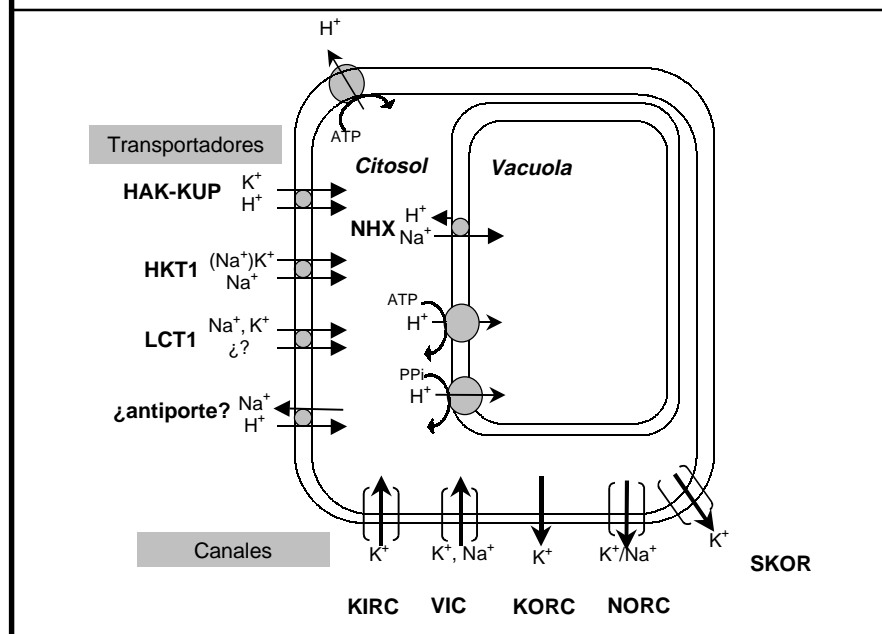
$H^+$

ATP

Transportadores

Citosol

Vacuola

HAK-KUP $K^+$ $H^+$

NHX $H^+$ $Na^+$

HKT1 $(Na^+)K^+$ $Na^+$

ATP $H^+$

LCT1 $Na^+, K^+$ ¿?

PPi $H^+$

¿antiporte? $Na^+$ $H^+$

Canales

$K^+$

$K^+, Na^+$

$K^+$

$K^+/Na^+$

$K^+$

SKOR

KIRC VIC KORC NORC